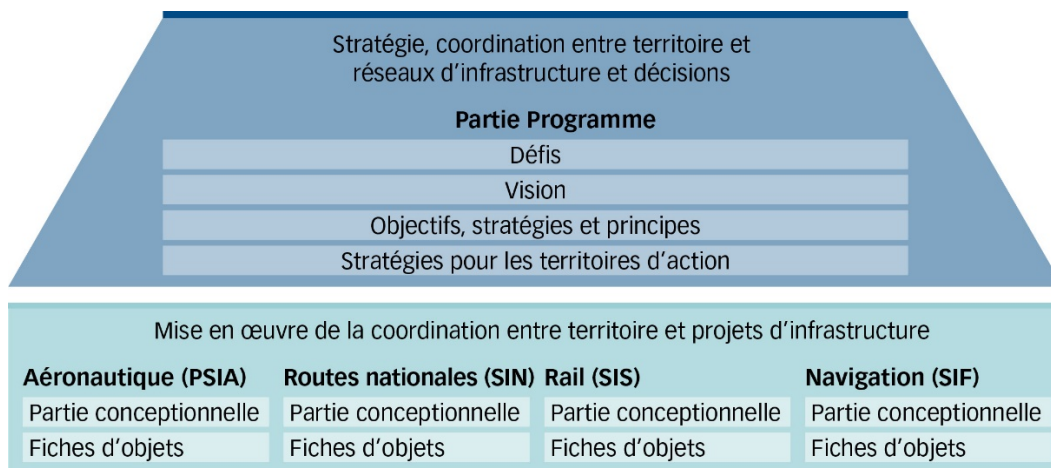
Stratégie, coordination entre territoire et réseaux d'infrastructure et décisions

**Partie Programme**

Défis

Vision

Objectifs, stratégies et principes

Stratégies pour les territoires d'action

Mise en œuvre de la coordination entre territoire et projets d'infrastructure

**Aéronautique (PSIA)**
Partie conceptionnelle
Fiches d'objets

**Routes nationales (SIN)**
Partie conceptionnelle
Fiches d'objets

**Rail (SIS)**
Partie conceptionnelle
Fiches d'objets

**Navigation (SIF)**
Partie conceptionnelle
Fiches d'objets